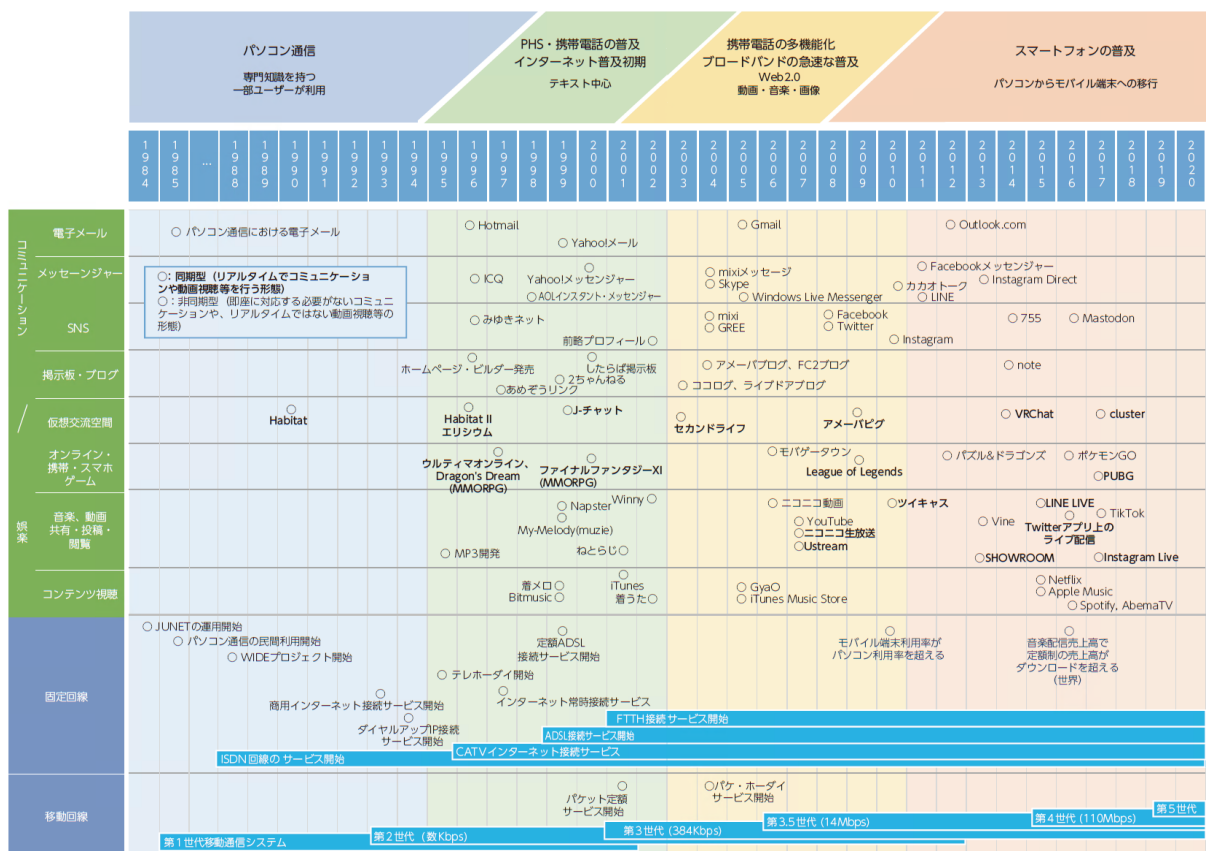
パソコン通信
専門知識を持つ一部ユーザーが利用

PHS・携帯電話の普及
インターネット普及初期
テキスト中心

携帯電話の多機能化
ブロードバンドの急速な普及
Web2.0
動画・音楽・画像

スマートフォンの普及
パソコンからモバイル端末への移行

1984 1985 … 1988 1989 1990 1991 1992 1993 1994 1995 1996 1997 1998 1999 2000 2001 2002 2003 2004 2005 2006 2007 2008 2009 2010 2011 2012 2013 2014 2015 2016 2017 2018 2019 2020

コミュニケーション

電子メール
○ パソコン通信における電子メール
○ Hotmail
○ Yahoo!メール
○ Gmail
○ Outlook.com

メッセージャー
○：同期型（リアルタイムでコミュニケーションや動画視聴等を行う形態）
○：非同期型（即座に対応する必要がないコミュニケーションや、リアルタイムではない動画視聴等の形態）
○ ICQ
Yahoo!メッセンジャー ○
○ AOLインスタント・メッセンジャー
○ mixiメッセージ
○ Skype
○ Windows Live Messenger
○ Facebookメッセンジャー
○ Instagram Direct
○ カカオトーク
○ LINE

SNS
○ みゆきネット
前略プロフィール ○
○ mixi
○ GREE
○ Facebook
○ Twitter
○ Instagram
○ 755
○ Mastodon

掲示板・ブログ
○ ホームページ・ビルダー発売
○ したらば掲示板
○ 2ちゃんねる
○ あめぞうリンク
○ アメーバブログ、FC2ブログ
○ ココログ、ライブドアブログ
○ note

／

仮想交流空間
○ Habitat
○ Habitat II エリシウム
○ J-チャット
○ セカンドライフ
○ アメーバピグ
○ VRChat
○ cluster

オンライン・携帯・スマホゲーム
○ ウルティマオンライン、Dragon's Dream (MMORPG)
○ ファイナルファンタジーXI (MMORPG)
○ モバゲータウン
League of Legends
○ パズル&ドラゴンズ
○ ポケモンGO
○ PUBG

娯楽

音楽、動画共有・投稿・閲覧
○ Napster
Winny ○
○ My-Melody(muzie)
○ MP3開発
ねとらじ ○
○ ニコニコ動画
○ ツイキャス
○ YouTube
○ ニコニコ生放送
○ Ustream
○ LINE LIVE
○ TikTok
○ Vine
Twitterアプリ上のライブ配信
○ SHOWROOM
○ Instagram Live

コンテンツ視聴
着メロ ○
Bitmusic ○
○ iTunes
着うた ○
○ GyaO
○ iTunes Music Store
○ Netflix
○ Apple Music
○ Spotify, AbemaTV

固定回線
○ JUNETの運用開始
○ パソコン通信の民間利用開始
○ WIDEプロジェクト開始
○ 定額ADSL接続サービス開始
○ テレホーダイ開始
○ 商用インターネット接続サービス開始
○ インターネット常時接続サービス
○ ダイヤルアップIP接続サービス開始
○ モバイル端末利用率がパソコン利用率を超える
○ 音楽配信売上高で定額制の売上高がダウンロードを超える（世界）
FTTH接続サービス開始
ADSL接続サービス開始
CATVインターネット接続サービス
ISDN回線のサービス開始

移動回線
○ パケット定額サービス開始
○ パケ・ホーダイサービス開始
第5世代
第4世代（110Mbps）
第3.5世代（14Mbps）
第3世代（384Kbps）
第2世代（数Kbps）
第1世代移動通信システム